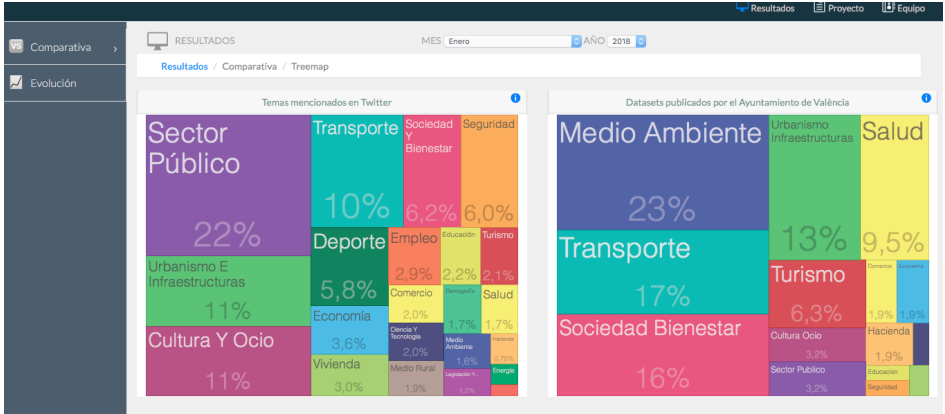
Resultados Proyecto Equipo

VS Comparativa ›

Evolución

RESULTADOS

MES Enero AÑO 2018

Resultados / Comparativa / Treemap

Temas mencionados en Twitter

Sector Público 22%

Transporte 10%

Sociedad Y Bienestar 6,2%

Seguridad 6,0%

Urbanismo E Infraestructuras 11%

Deporte 5,8%

Empleo 2,9%

Educación 2,2%

Turismo 2,1%

Comercio 2,0%

Demografía 1,7%

Salud 1,7%

Economía 3,6%

Ciencia Y Tecnología 2,0%

Medio Ambiente 1,8%

Hacienda 0,79%

Cultura Y Ocio 11%

Vivienda 3,0%

Medio Rural 1,9%

Legislación Y... 1,2%

Energía

Datasets publicados por el Ayuntamiento de València

Medio Ambiente 23%

Urbanismo Infraestructuras 13%

Salud 9,5%

Transporte 17%

Turismo 6,3%

Comercio 1,9%

Economía 1,9%

Sociedad Bienestar 16%

Cultura Ocio 3,2%

Hacienda 1,9%

Sector Publico 3,2%

Educacion

Seguridad